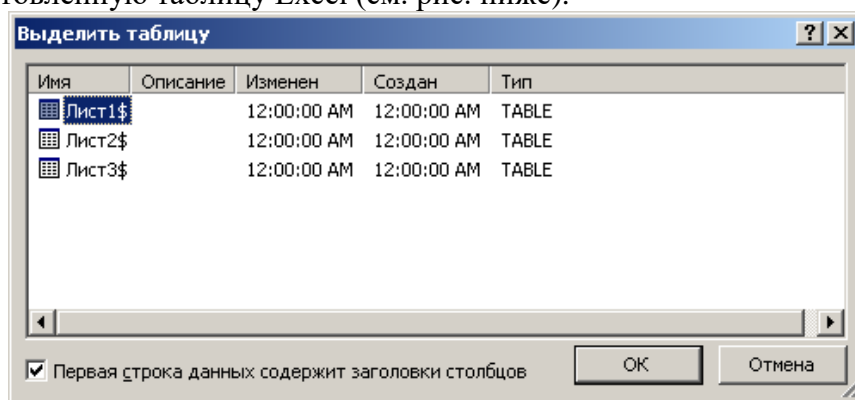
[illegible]товленную таблицу Excel (см. рис. ниже).

Выделить таблицу

?

| Имя | Описание | Изменен | Создан | Тип |
|---|---|---|---|---|
| Лист1$ | | 12:00:00 AM | 12:00:00 AM | TABLE |
| Лист2$ | | 12:00:00 AM | 12:00:00 AM | TABLE |
| Лист3$ | | 12:00:00 AM | 12:00:00 AM | TABLE |

Первая строка данных содержит заголовки столбцов

OK

Отмена